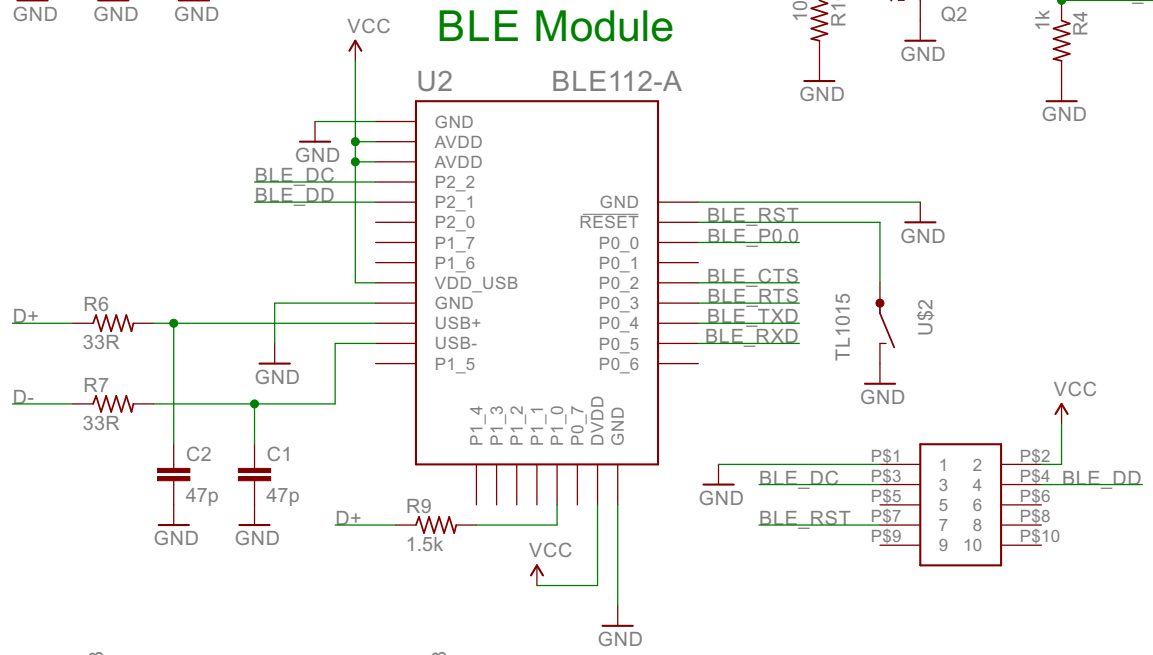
GND GND GND

BLE Module

VCC

U2 BLE112-A

GND
AVDD
AVDD
P2_2
P2_1
P2_0
P1_7
P1_6
VDD_USB
GND
USB+
USB-
P1_5

GND
RESET
P0_0
P0_1
P0_2
P0_3
P0_4
P0_5
P0_6

P1_4 P1_3 P1_2 P1_1 P1_0 P0_7 DVDD GND

GND
BLE_DC
BLE_DD

BLE_RST
BLE_P0.0
BLE_CTS
BLE_RTS
BLE_TXD
BLE_RXD

GND

D+ R6 33R
D- R7 33R
GND

C2 47p GND
C1 47p GND

D+ R9 1.5k
VCC
GND

TL1015 U$2
GND

10 R1
GND
Q2
GND
1k R4
GND

VCC
P$1 P$3 P$5 P$7 P$9
1 2
3 4
5 6
7 8
9 10
P$2 P$4 P$6 P$8 P$10
GND
BLE_DC
BLE_RST
BLE_DD